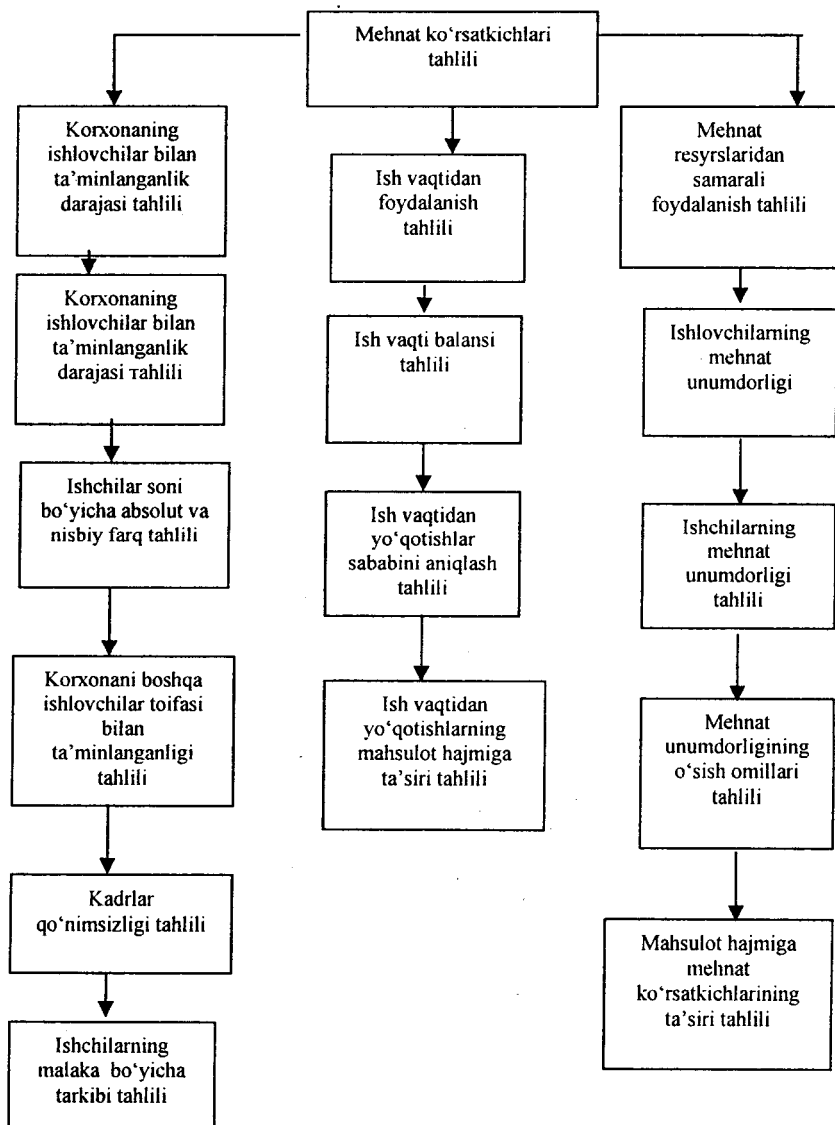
Mehnat ko'rsatkichlari tahlili

Korxonaning ishlovchilar bilan ta'minlanganlik darajasi tahlili

Korxonaning ishlovchilar bilan ta'minlanganlik darajasi тahlili

Ishchilar soni bo'yicha absolut va nisbiy farq tahlili

Korxonani boshqa ishlovchilar toifasi bilan ta'minlanganligi tahlili

Kadrlar qo'nimsizligi tahlili

Ishchilarning malaka bo'yicha tarkibi tahlili

Ish vaqtidan foydalanish tahlili

Ish vaqti balansi tahlili

Ish vaqtidan yo'qotishlar sababini aniqlash tahlili

Ish vaqtidan yo'qotishlarning mahsulot hajmiga ta'siri tahlili

Mehnat resyrslaridan samarali foydalanish tahlili

Ishlovchilarning mehnat unumdorligi

Ishchilarning mehnat unumdorligi tahlili

Mehnat unumdorligining o'sish omillari tahlili

Mahsulot hajmiga mehnat ko'rsatkichlarining ta'siri tahlili